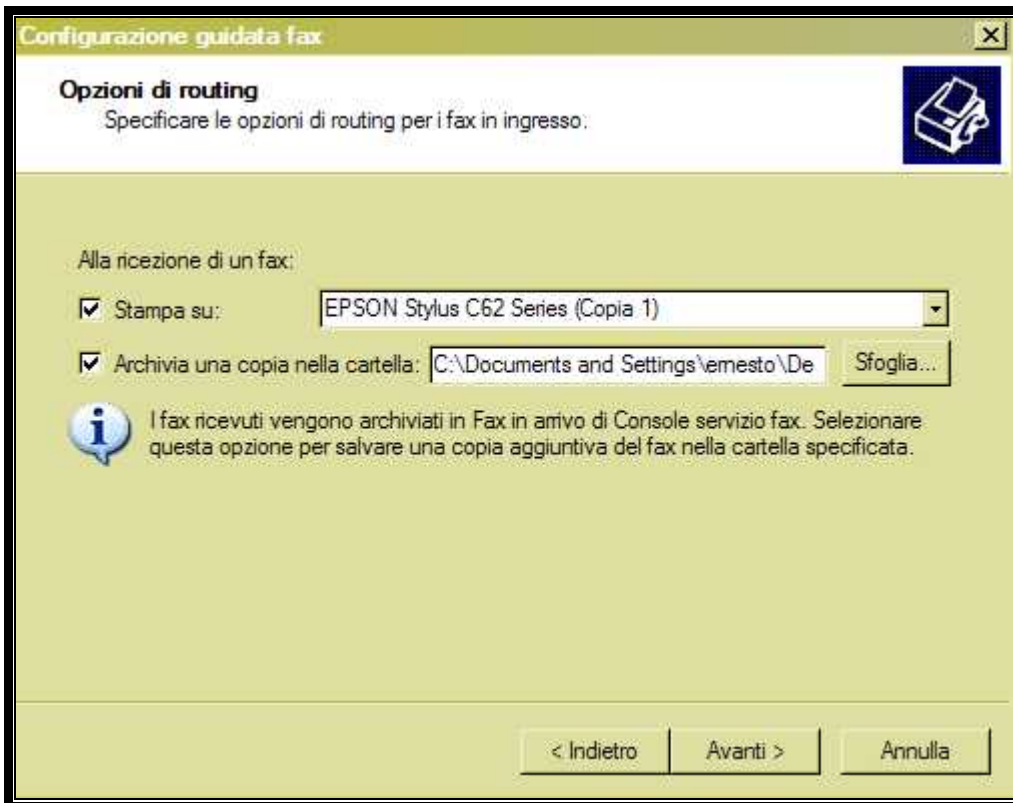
Configurazione guidata fax

Opzioni di routing
Specificare le opzioni di routing per i fax in ingresso.

Alla ricezione di un fax:

Stampa su: EPSON Stylus C62 Series (Copia 1)

Archivia una copia nella cartella: C:\Documents and Settings\ernesto\De Sfoglia...

I fax ricevuti vengono archiviati in Fax in arrivo di Console servizio fax. Selezionare questa opzione per salvare una copia aggiuntiva del fax nella cartella specificata.

< Indietro Avanti > Annulla